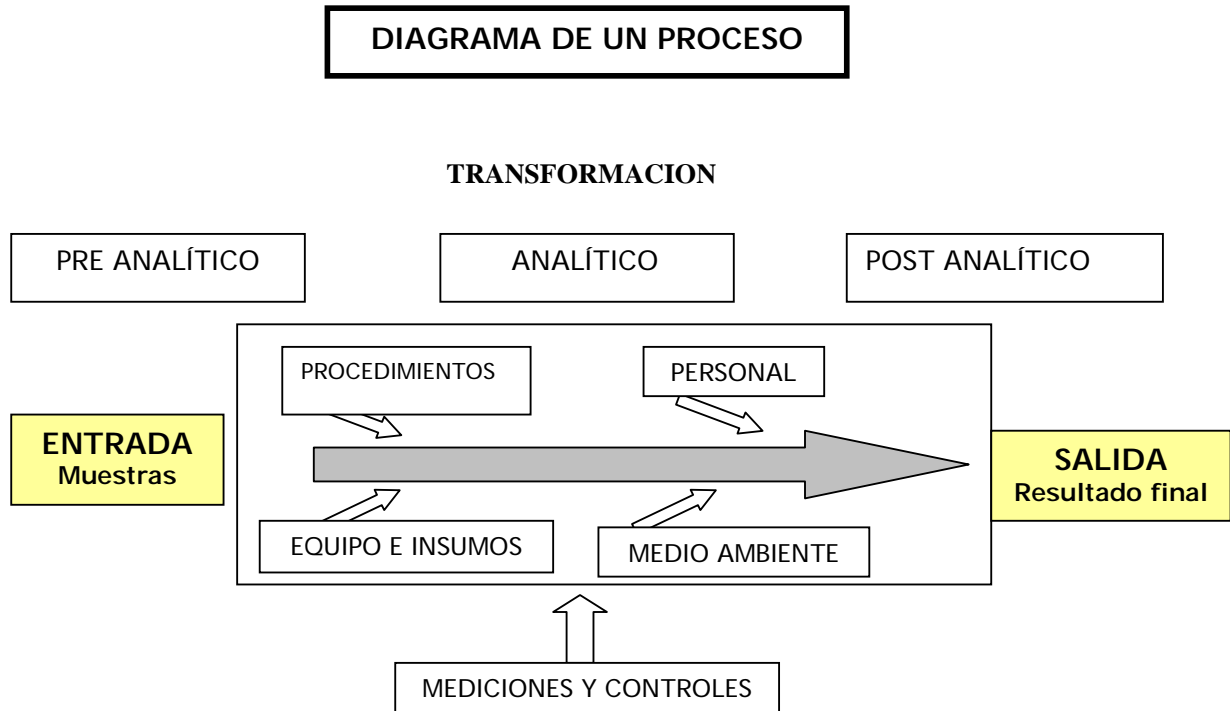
DIAGRAMA DE UN PROCESO

TRANSFORMACION

PRE ANALÍTICO

ANALÍTICO

POST ANALÍTICO

PROCEDIMIENTOS

PERSONAL

ENTRADA
Muestras

SALIDA
Resultado final

EQUIPO E INSUMOS

MEDIO AMBIENTE

MEDICIONES Y CONTROLES